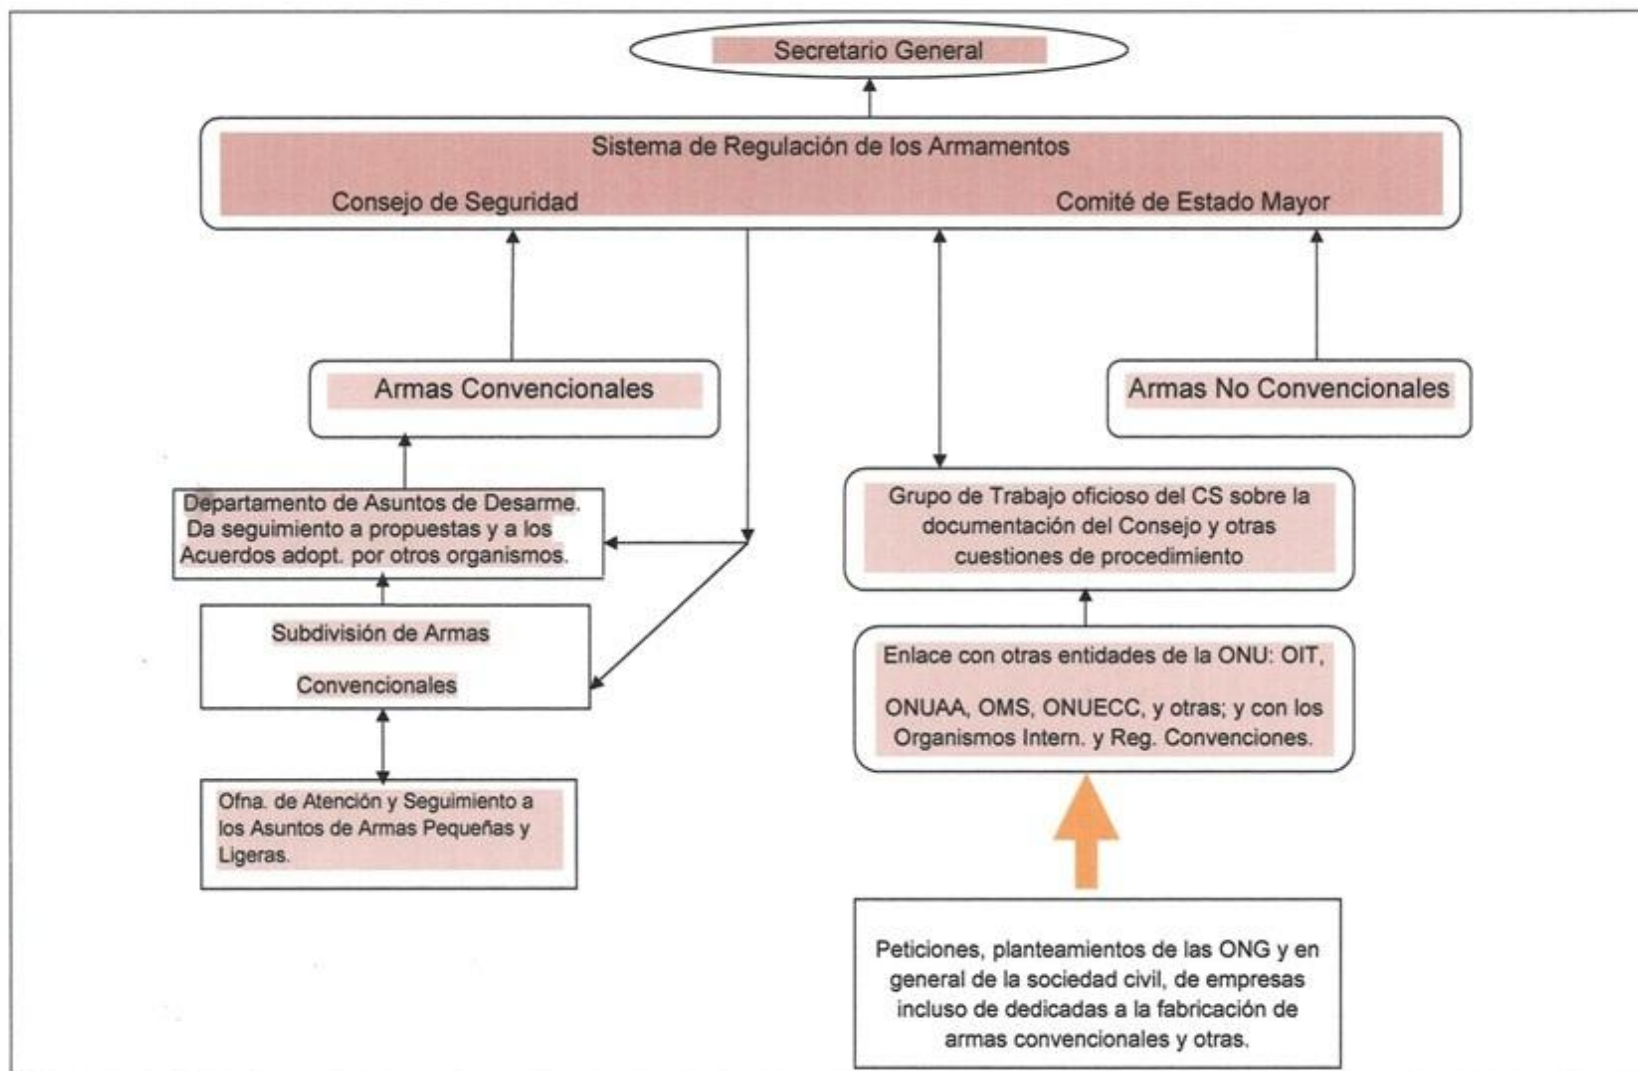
Secretario General

Sistema de Regulación de los Armamentos

Consejo de Seguridad

Comité de Estado Mayor

Armas Convencionales

Armas No Convencionales

Departamento de Asuntos de Desarme. Da seguimiento a propuestas y a los Acuerdos adopt. por otros organismos.

Grupo de Trabajo oficioso del CS sobre la documentación del Consejo y otras cuestiones de procedimiento

Subdivisión de Armas

Convencionales

Enlace con otras entidades de la ONU: OIT,

ONUAA, OMS, ONUECC, y otras; y con los Organismos Intern. y Reg. Convenciones.

Ofna. de Atención y Seguimiento a los Asuntos de Armas Pequeñas y Ligeras.

Peticiones, planteamientos de las ONG y en general de la sociedad civil, de empresas incluso de dedicadas a la fabricación de armas convencionales y otras.